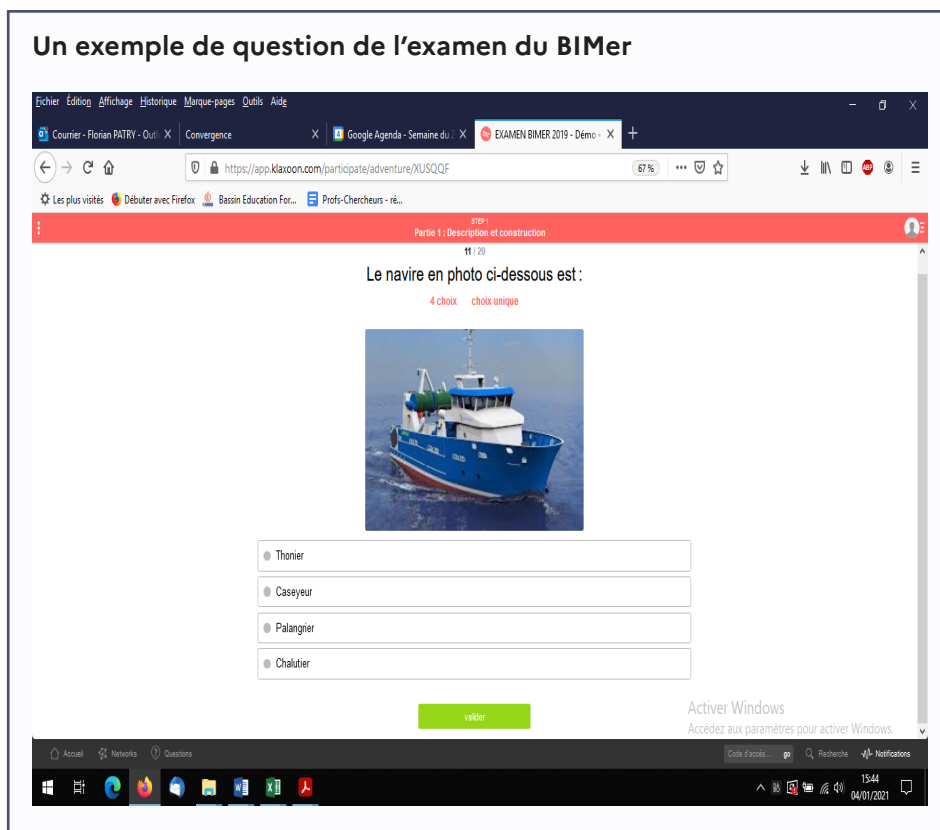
Un exemple de question de l'examen du BIMer

Fichier Édition Affichage Historique Marque-pages Outils Aide

Courrier - Florian PATRY - Outl ×
Convergence ×
Google Agenda - Semaine du 2 ×
EXAMEN BIMER 2019 - Démo ×
+

https://app.klaxoon.com/participate/adventure/XUSQQF
67 %

Les plus visités
Débuter avec Firefox
Bassin Education For...
Profs-Chercheurs - ré...

STEP 1
Partie 1 : Description et construction

11 / 20

Le navire en photo ci-dessous est :

4 choix choix unique

Thonier

Caseyeur

Palangrier

Chalutier

valider

Activer Windows
Accédez aux paramètres pour activer Windows.

Accueil Networks Questions
Code d'accès... go Recherche Notifications

15:44
04/01/2021